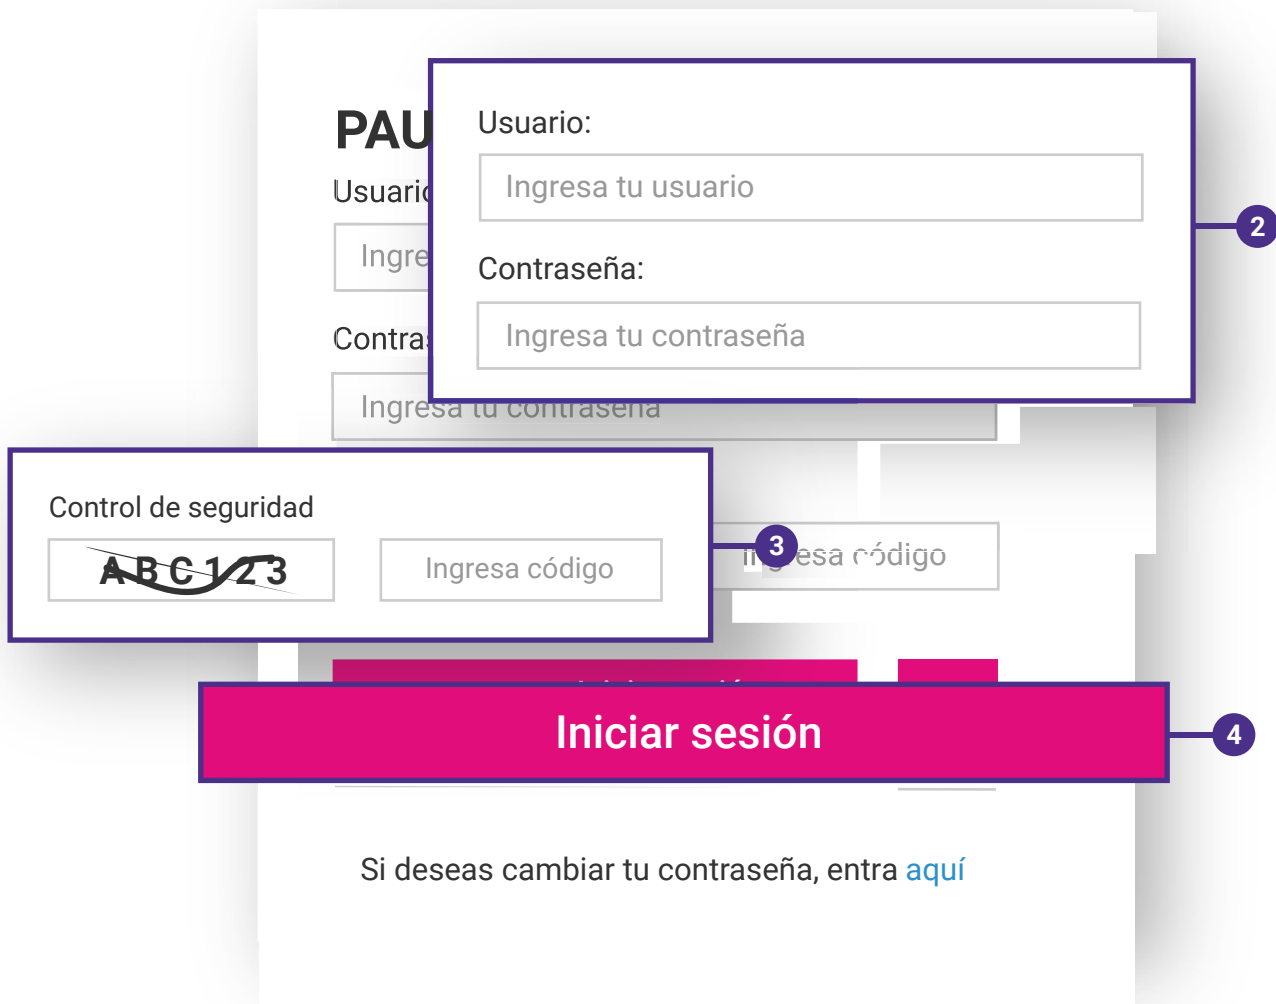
PAU

Usuario

Ingre

Contra

Ingresa tu contraseña

Usuario:

Ingresa tu usuario

Contraseña:

Ingresa tu contraseña

2

Control de seguridad

ABC123

Ingresa código

3

Ingresa código

Iniciar sesión

4

Si deseas cambiar tu contraseña, entra aquí